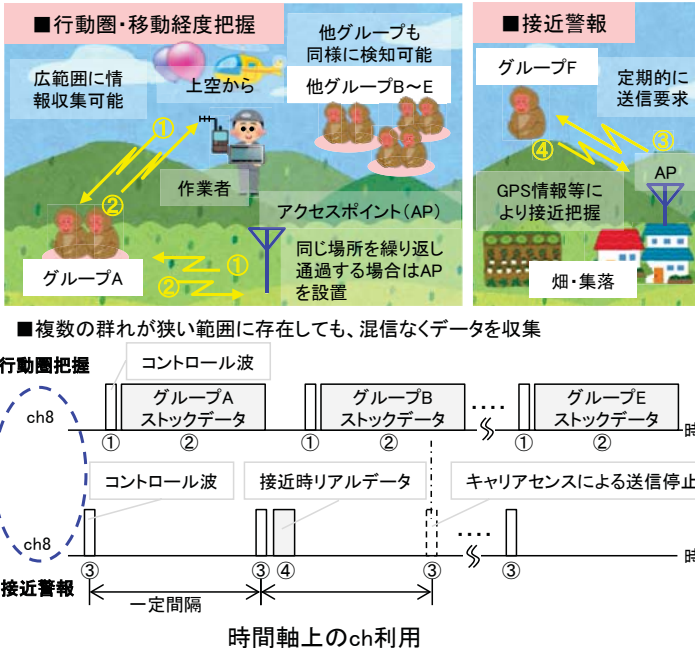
■行動圏・移動経度把握

広範囲に情報収集可能

上空から

他グループも同様に検知可能

他グループB～E

①

②

作業者

アクセスポイント（AP）

①

②

同じ場所を繰り返し通過する場合はAPを設置

グループA

■接近警報

グループF

定期的に送信要求

③

④

AP

GPS情報等により接近把握

畑・集落

■複数の群れが狭い範囲に存在しても、混信なくデータを収集

行動圏把握

コントロール波

ch8

グループA ストックデータ

グループB ストックデータ

グループE ストックデータ

① ② ① ② ① ②

・・・・

時

コントロール波

接近時リアルデータ

キャリアセンスによる送信停止

ch8

・・・・

時

③ ③ ④ ③ ③

接近警報

一定間隔

時間軸上のch利用